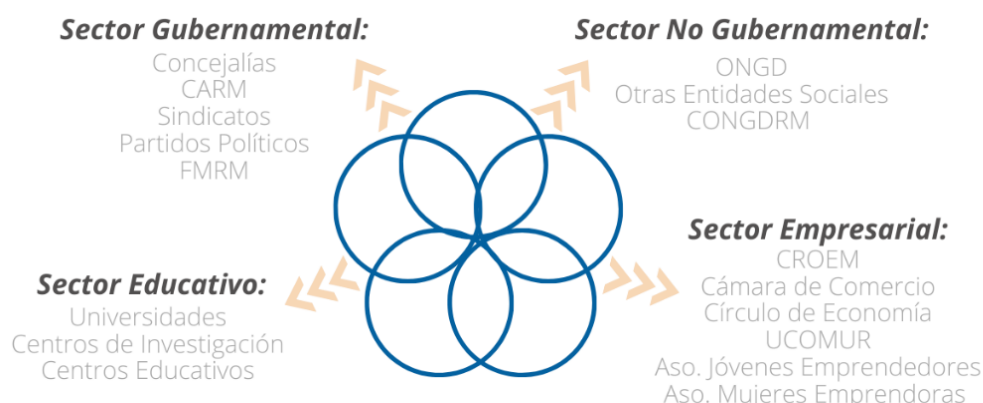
Sector Gubernamental:
Concejalías
CARM
Sindicatos
Partidos Políticos
FMRM

Sector No Gubernamental:
ONGD
Otras Entidades Sociales
CONGDRM

Sector Educativo:
Universidades
Centros de Investigación
Centros Educativos

Sector Empresarial:
CROEM
Cámara de Comercio
Círculo de Economía
UCOMUR
Aso. Jóvenes Emprendedores
Aso. Mujeres Emprendoras